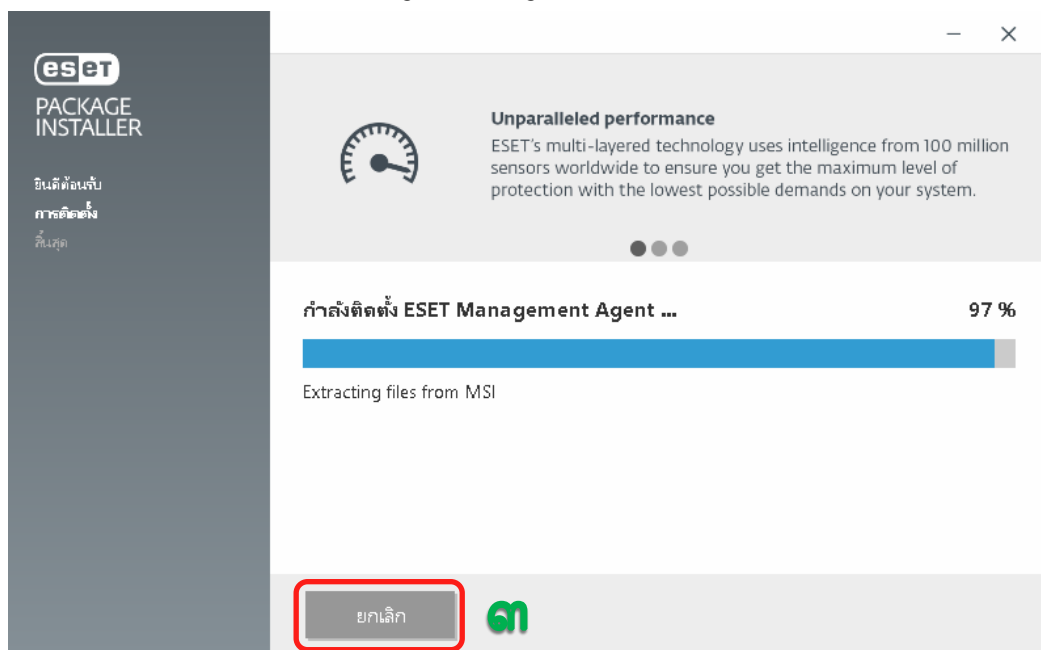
eset
PACKAGE INSTALLER

ยินดีต้อนรับ
การติดตั้ง
สิ้นสุด

Unparalleled performance
ESET's multi-layered technology uses intelligence from 100 million sensors worldwide to ensure you get the maximum level of protection with the lowest possible demands on your system.

กำลังติดตั้ง ESET Management Agent ...
97 %

Extracting files from MSI

ยกเลิก
๓